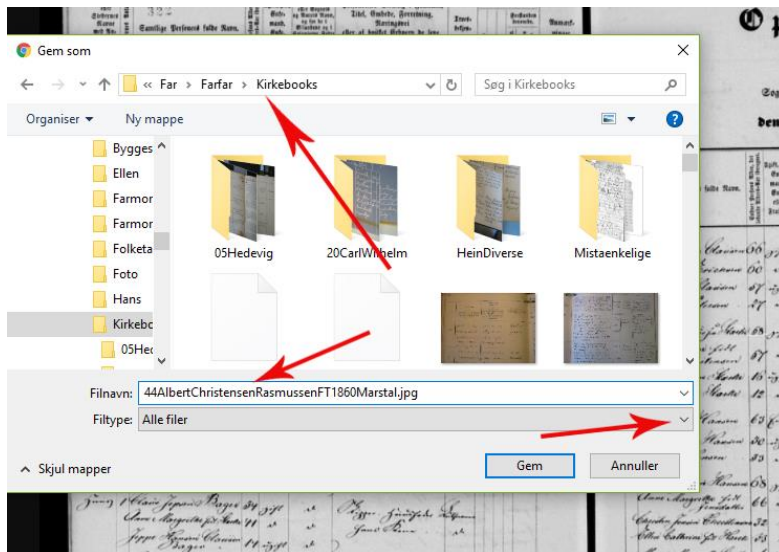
Gem som

« Far › Farfar › Kirkebooks

Søg i Kirkebooks

Organiser ▾

Ny mappe

Bygges
Ellen
Farmor
Farmor
Folketa
Foto
Hans
Kirkebo
05Hed

05Hedevig

20CarlWilhelm

HeinDiverse

Mistaenkelige

Filnavn: 44AlbertChristensenRasmussenFT1860Marstal.jpg

Filtype: Alle filer

^ Skjul mapper

Gem

Annuller

Samtlige Personers fulde Navn.

Titel, Embede, Forretning, Næringsvei

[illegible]